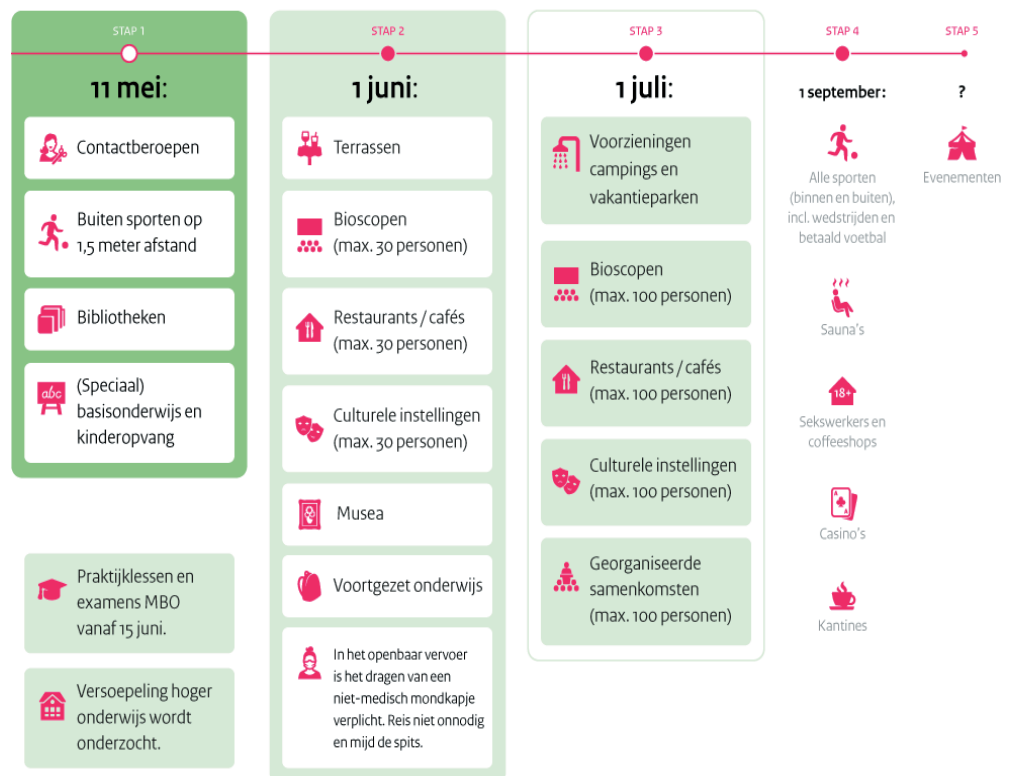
STAP 1

11 mei:

Contactberoepen

Buiten sporten op 1,5 meter afstand

Bibliotheken

(Speciaal) basisonderwijs en kinderopvang

Praktijklessen en examens MBO vanaf 15 juni.

Versoepeling hoger onderwijs wordt onderzocht.

STAP 2

1 juni:

Terrassen

Bioscopen (max. 30 personen)

Restaurants / cafés (max. 30 personen)

Culturele instellingen (max. 30 personen)

Musea

Voortgezet onderwijs

In het openbaar vervoer is het dragen van een niet-medisch mondkapje verplicht. Reis niet onnodig en mijd de spits.

STAP 3

1 juli:

Voorzieningen campings en vakantieparken

Bioscopen (max. 100 personen)

Restaurants / cafés (max. 100 personen)

Culturele instellingen (max. 100 personen)

Georganiseerde samenkomsten (max. 100 personen)

STAP 4

1 september:

Alle sporten (binnen en buiten), incl. wedstrijden en betaald voetbal

Sauna's

18+

Sekswerkers en coffeeshops

Casino's

Kantines

STAP 5

?

Evenementen